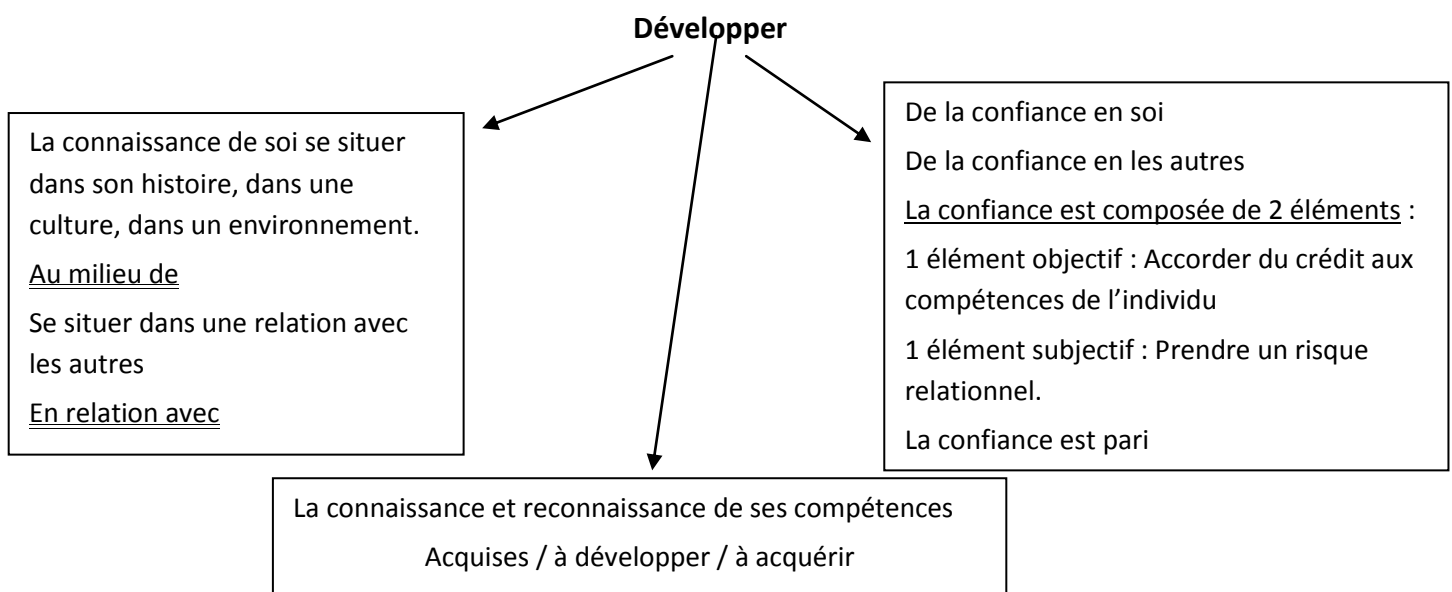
Développer

La connaissance de soi se situer dans son histoire, dans une culture, dans un environnement.

Au milieu de

Se situer dans une relation avec les autres

En relation avec

De la confiance en soi

De la confiance en les autres

La confiance est composée de 2 éléments :

1 élément objectif : Accorder du crédit aux compétences de l'individu

1 élément subjectif : Prendre un risque relationnel.

La confiance est pari

La connaissance et reconnaissance de ses compétences

Acquises / à développer / à acquérir